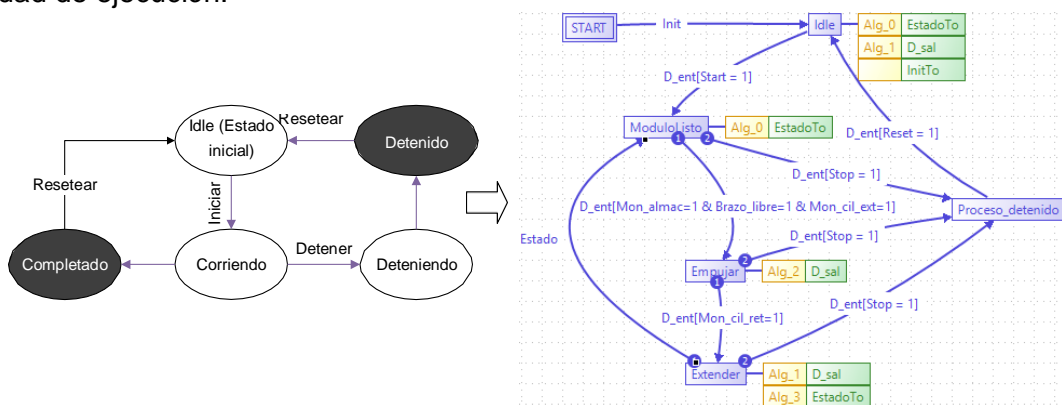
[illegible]dad de ejecución.

Idle (Estado inicial)
Resetear
Detenido
Resetear
Iniciar
Completado
Corriendo
Detener
Deteniendo

START
Init
Idle
Alg_0
EstadoTo
Alg_1
D_sal
InitTo
D_ent[Start = 1]
ModuloListo
Alg_0
EstadoTo
1
2
D_ent[Reset = 1]
D_ent[Stop = 1]
D_ent[Mon_almac=1 & Brazo_libre=1 & Mon_cil_ext=1]
Proceso_detenido
Estado
D_ent[Stop = 1]
2
Empujar
Alg_2
D_sal
1
D_ent[Stop = 1]
D_ent[Mon_cil_ret=1]
2
Extender
Alg_1
D_sal
Alg_3
EstadoTo